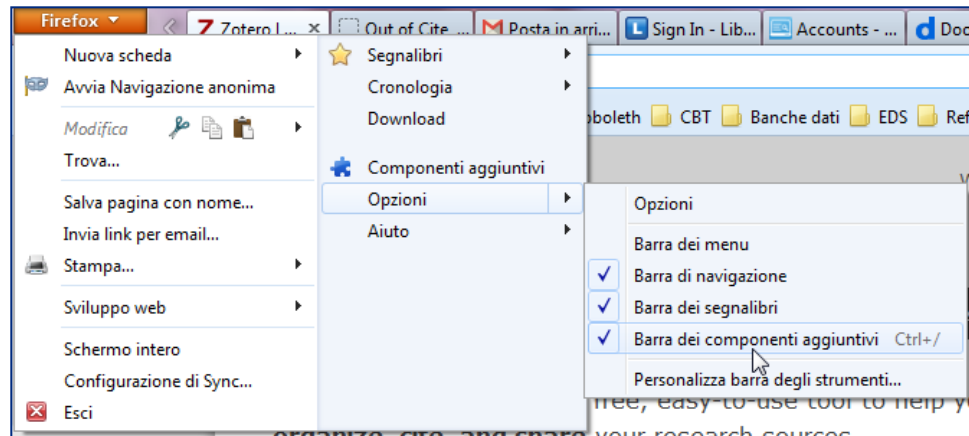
Firefox

Zotero | ×
Out of Cite ...
Posta in arri...
Sign In - Lib...
Accounts - ...
Doc

Nuova scheda
Avvia Navigazione anonima
Modifica
Trova...
Salva pagina con nome...
Invia link per email...
Stampa...
Sviluppo web
Schermo intero
Configurazione di Sync...
Esci

Segnalibri
Cronologia
Download
Componenti aggiuntivi
Opzioni
Aiuto

Opzioni
Barra dei menu
Barra di navigazione
Barra dei segnalibri
Barra dei componenti aggiuntivi Ctrl+/
Personalizza barra degli strumenti...

boleth
CBT
Banche dati
EDS
Ref

free, easy-to-use tool to help y
organize, cite, and share your research sources.